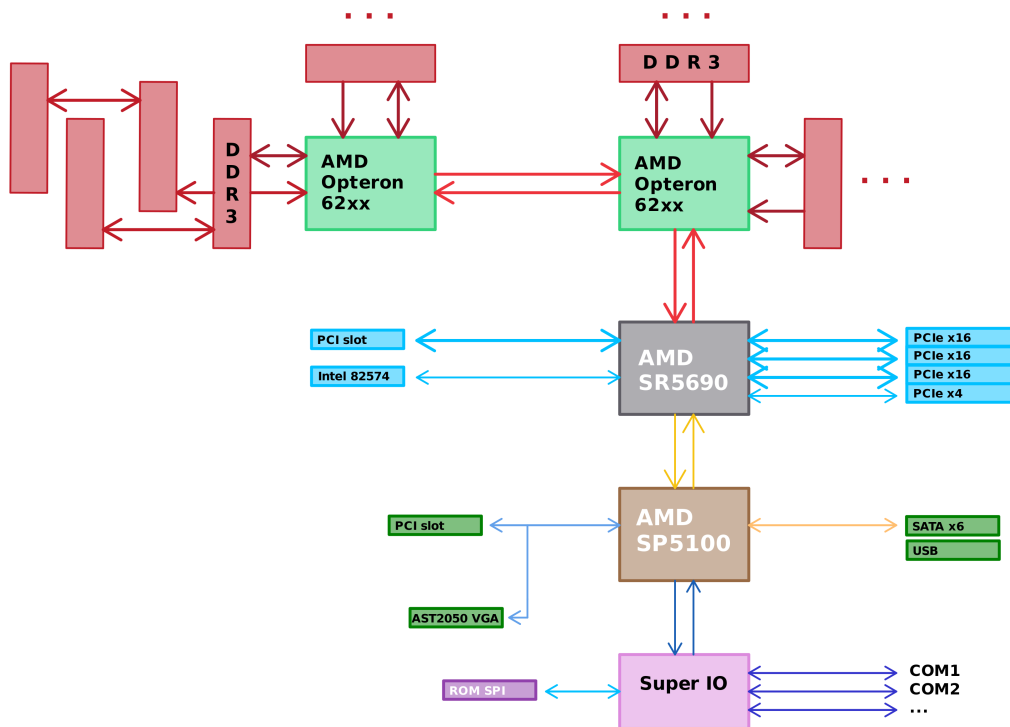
. . .

. . .

D D R 3

D
D
R
3

AMD
Opteron
62xx

AMD
Opteron
62xx

. . .

PCI slot

Intel 82574

AMD
SR5690

PCIe x16
PCIe x16
PCIe x16
PCIe x4

PCI slot

AMD
SP5100

SATA x6
USB

AST2050 VGA

ROM SPI

Super IO

COM1
COM2
...